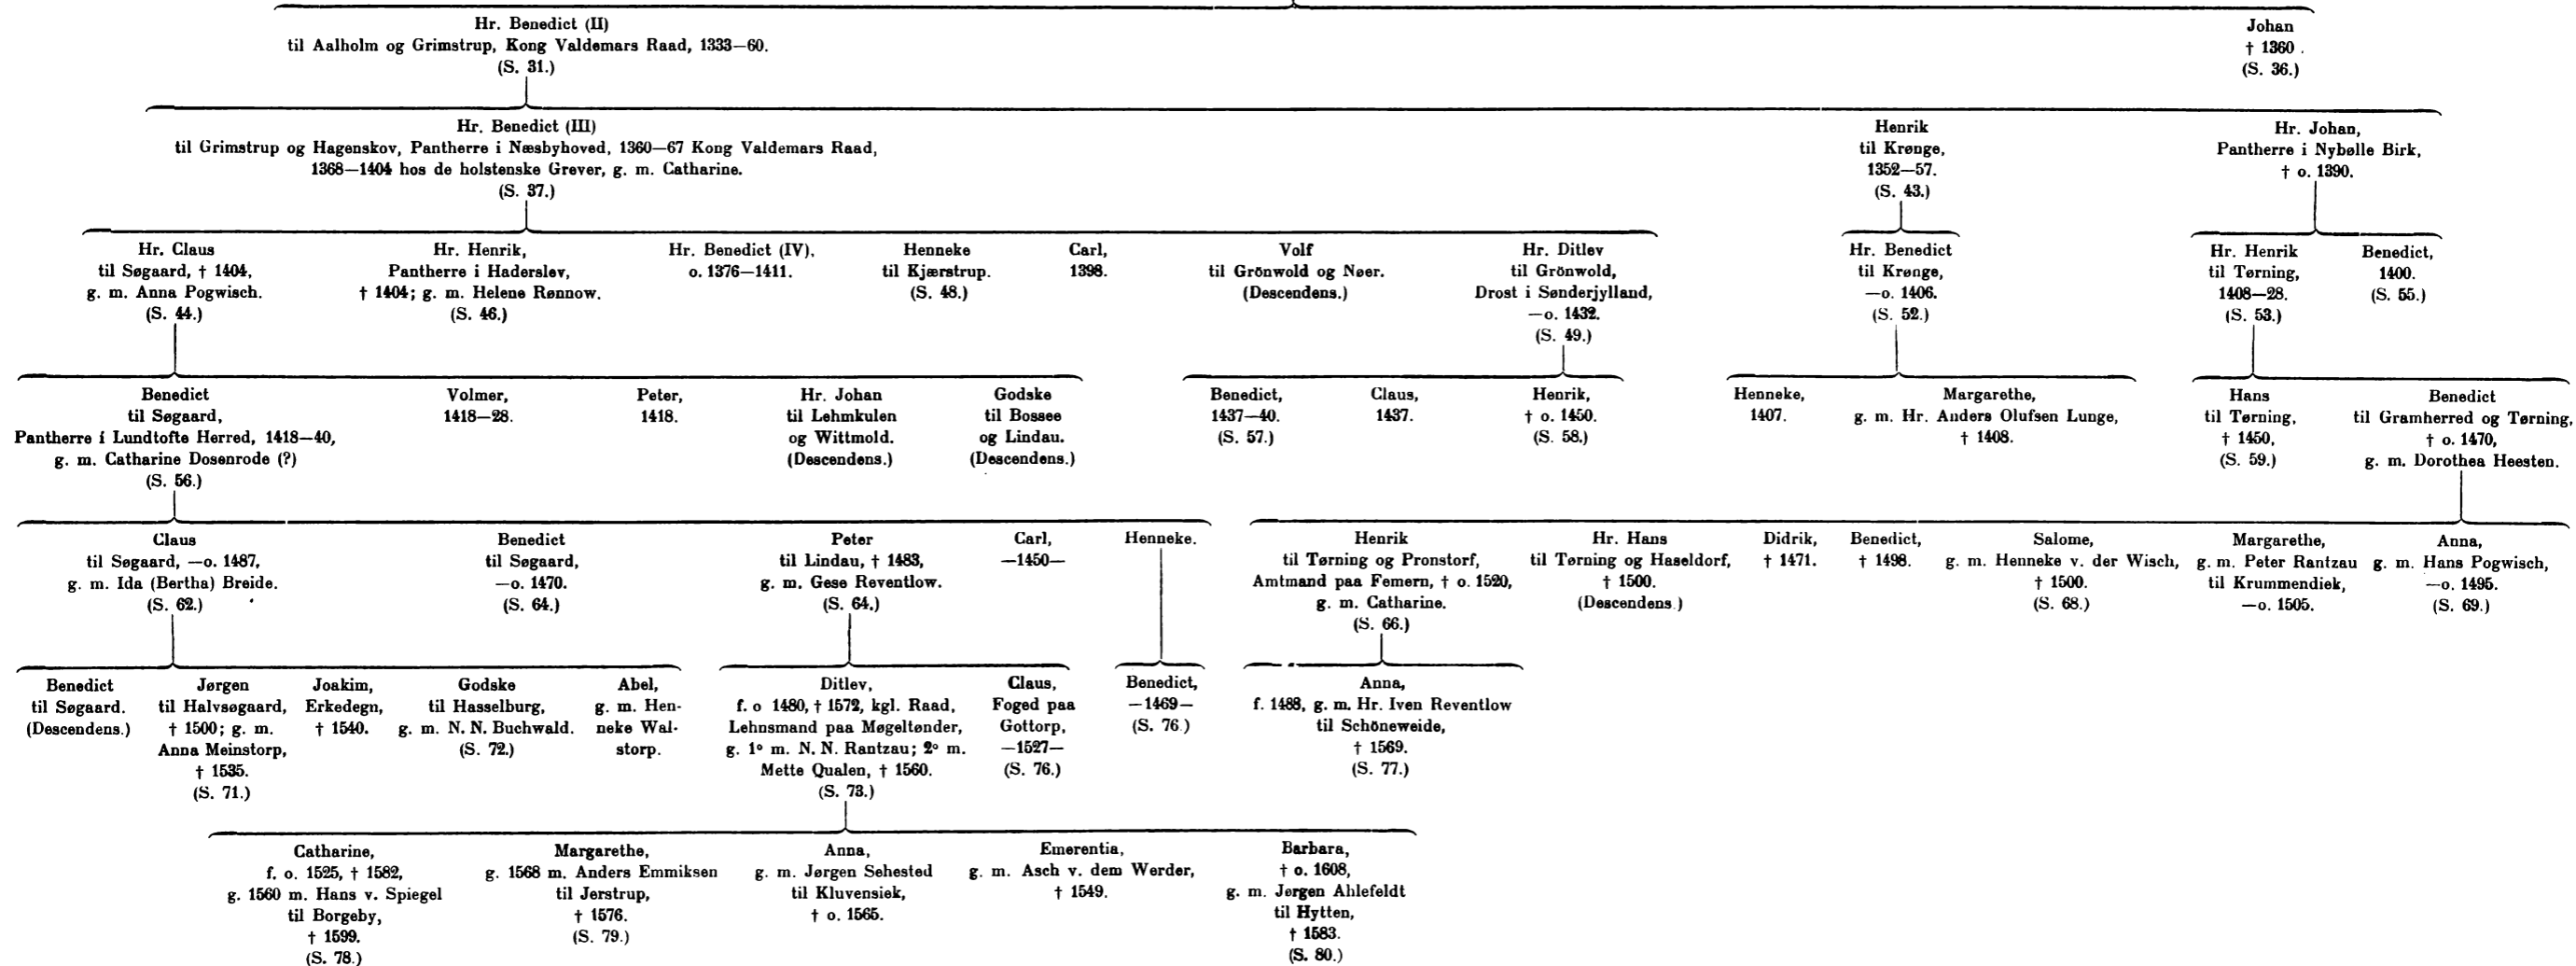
Hr. Benedict (II)
til Aalholm og Grimstrup, Kong Valdemars Raad, 1333—60.
(S. 31.)

Johan
† 1360.
(S. 36.)

Hr. Benedict (III)
til Grimstrup og Hagenskov, Pantherre i Næsbyhoved, 1360—67 Kong Valdemars Raad, 1368—1404 hos de holstenske Grever, g. m. Catharine.
(S. 37.)

Henrik
til Krønge,
1352—57.
(S. 43.)

Hr. Johan,
Pantherre i Nybølle Birk,
† o. 1390.

Hr. Claus
til Søgaard, † 1404,
g. m. Anna Pogwisch.
(S. 44.)

Hr. Henrik,
Pantherre i Haderslev,
† 1404; g. m. Helene Rønnow.
(S. 46.)

Hr. Benedict (IV),
o. 1376—1411.

Henneke
til Kjærstrup.
(S. 48.)

Carl,
1398.

Volf
til Grönwold og Nøer.
(Descendens.)

Hr. Ditlev
til Grönwold,
Drost i Sønderjylland,
—o. 1432.
(S. 49.)

Hr. Benedict
til Krønge,
—o. 1406.
(S. 52.)

Hr. Henrik
til Tørning,
1408—28.
(S. 53.)

Benedict,
1400.
(S. 55.)

Benedict
til Søgaard,
Pantherre i Lundtofte Herred, 1418—40,
g. m. Catharine Dosenrode (?)
(S. 56.)

Volmer,
1418—28.

Peter,
1418.

Hr. Johan
til Lehmkulen
og Wittmold.
(Descendens.)

Godske
til Bossee
og Lindau.
(Descendens.)

Benedict,
1437—40.
(S. 57.)

Claus,
1437.

Henrik,
† o. 1450.
(S. 58.)

Henneke,
1407.

Margarethe,
g. m. Hr. Anders Olufsen Lunge,
† 1408.

Hans
til Tørning,
† 1450,
(S. 59.)

Benedict
til Gramherred og Tørning,
† o. 1470,
g. m. Dorothea Heesten.

Claus
til Søgaard, —o. 1487,
g. m. Ida (Bertha) Breide.
(S. 62.)

Benedict
til Søgaard,
—o. 1470.
(S. 64.)

Peter
til Lindau, † 1483,
g. m. Gese Reventlow.
(S. 64.)

Carl,
—1450—

Henneke.

Henrik
til Tørning og Pronstorf,
Amtmand paa Femern, † o. 1520,
g. m. Catharine.
(S. 66.)

Hr. Hans
til Tørning og Haseldorf,
† 1500.
(Descendens.)

Didrik,
† 1471.

Benedict,
† 1498.

Salome,
g. m. Henneke v. der Wisch,
† 1500.
(S. 68.)

Margarethe,
g. m. Peter Rantzau
til Krummendiek,
—o. 1505.

Anna,
g. m. Hans Pogwisch,
—o. 1495.
(S. 69.)

Benedict
til Søgaard.
(Descendens.)

Jørgen
til Halvsøgaard,
† 1500; g. m.
Anna Meinstorp,
† 1535.
(S. 71.)

Joakim,
Erkedegn,
† 1540.

Godske
til Hasselburg,
g. m. N. N. Buchwald.
(S. 72.)

Abel,
g. m. Henneke Walstorp.

Ditlev,
f. o 1480, † 1572, kgl. Raad,
Lehnsmand paa Møgeltønder,
g. 1° m. N. N. Rantzau; 2° m.
Mette Qualen, † 1560.
(S. 73.)

Claus,
Foged paa
Gottorp,
—1527—
(S. 76.)

Benedict,
—1469—
(S. 76.)

Anna,
f. 1488, g. m. Hr. Iven Reventlow
til Schöneweide,
† 1569.
(S. 77.)

Catharine,
f. o. 1525, † 1582,
g. 1560 m. Hans v. Spiegel
til Borgeby,
† 1599.
(S. 78.)

Margarethe,
g. 1568 m. Anders Emmiksen
til Jerstrup,
† 1576.
(S. 79.)

Anna,
g. m. Jørgen Sehested
til Kluvensiek,
† o. 1565.

Emerentia,
g. m. Asch v. dem Werder,
† 1549.

Barbara,
† o. 1608,
g. m. Jørgen Ahlefeldt
til Hytten,
† 1583.
(S. 80.)